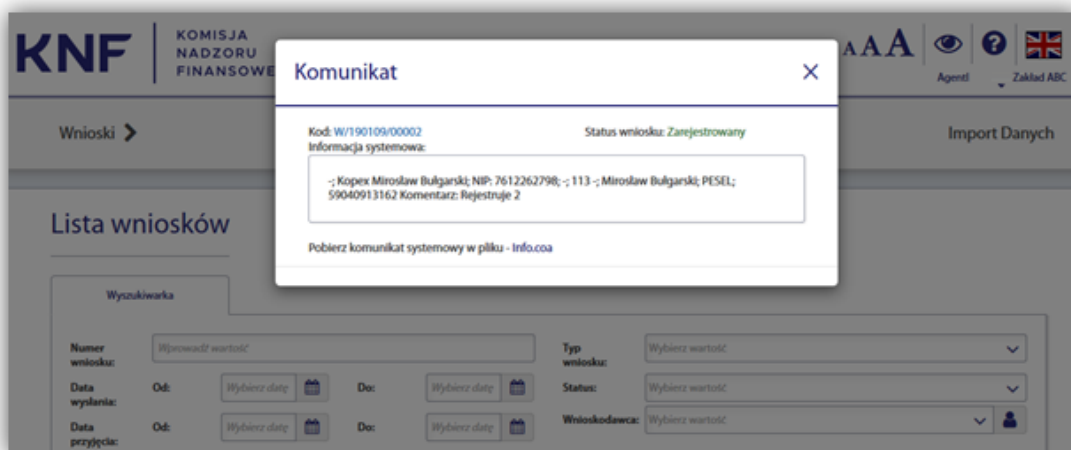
KNF KOMISJA NADZORU FINANSOWE

A A A

Agent1

Zakład ABC

Wnioski

Import Danych

Lista wniosków

Wyszukiwarka

Numer wniosku: Wprowadź wartość

Typ wniosku: Wybierz wartość

Data wysłania: Od: Wybierz datę Do: Wybierz datę

Status: Wybierz wartość

Data przyjęcia: Od: Wybierz datę Do: Wybierz datę

Wnioskodawca: Wybierz wartość

Komunikat

Kod: W/190109/00002

Status wniosku: Zarejestrowany

Informacja systemowa:

-; Kopex Mirosław Bułgarski; NIP: 7612262798; -; 113 -; Mirosław Bułgarski; PESEL; 59040913162 Komentarz: Rejestruje 2

Pobierz komunikat systemowy w pliku - Info.coa